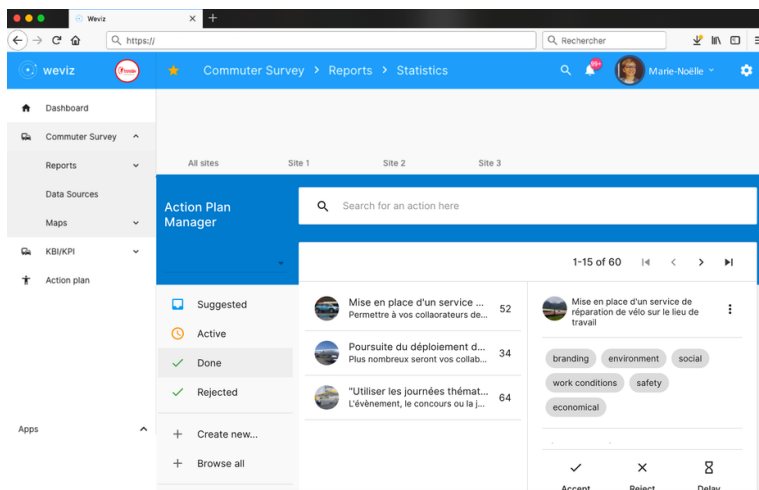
Weviz

https://

Rechercher

weviz

Commuter Survey > Reports > Statistics

99+

Marie-Noëlle

Dashboard

Commuter Survey

Reports

Data Sources

Maps

KBI/KPI

Action plan

Apps

All sites Site 1 Site 2 Site 3

Action Plan Manager

Search for an action here

1-15 of 60

Suggested

Active

Done

Rejected

Create new...

Browse all

Mise en place d'un service ...
Permettre à vos collaorateurs de...
52

Poursuite du déploiement d...
Plus nombreux seront vos collab...
34

"Utiliser les journées thémat...
L'évènement, le concours ou la j...
64

Mise en place d'un service de réparation de vélo sur le lieu de travail

branding environment social
work conditions safety
economical

Accept Reject Delay